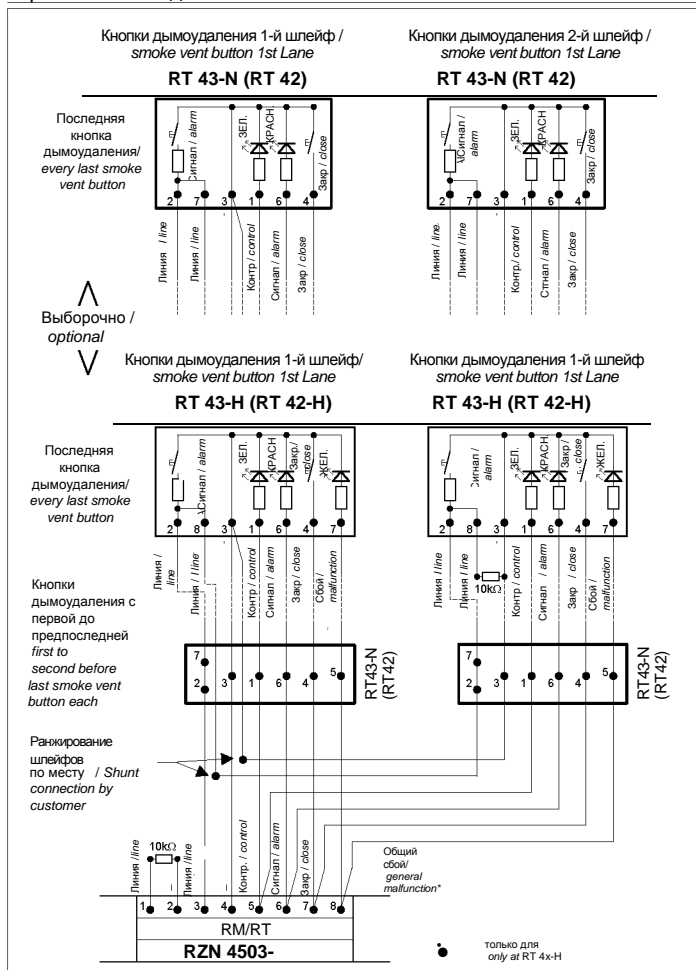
Кнопки дымоудаления 1-й шлейф / smoke vent button 1st Lane

RT 43-N (RT 42)

Кнопки дымоудаления 2-й шлейф / smoke vent button 1st Lane

RT 43-N (RT 42)

Последняя кнопка дымоудаления/ every last smoke vent button

Сигнал / alarm
ЗЕЛ.
КРАСН.
Закр / close

2 7 3 1 6 4

Линия / line
Линия / line
Контр / control
Сигнал / alarm
Закр / close

Сигнал / alarm
ЗЕЛ.
КРАСН.
Закр / close

2 7 3 1 6 4

Линия / line.
Линия / line
Контр / control
Стгнал / alarm
Закр / close

Выборочно / optional

Кнопки дымоудаления 1-й шлейф/ smoke vent button 1st Lane

RT 43-H (RT 42-H)

Кнопки дымоудаления 1-й шлейф smoke vent button 1st Lane

RT 43-H (RT 42-H)

Последняя кнопка дымоудаления/ every last smoke vent button

Сигнал / alarm
ЗЕЛ.
КРАСН.
Закр./ close
ЖЕЛ.

2 8 3 1 6 4 7

Линия / line
Линия / line
Контр / control
Сигнал / alarm
Закр / close
Сбой / malfunction

Сигнал / alarm
ЗЕЛ.
КРАСН.
Закр / close
ЖЕЛ.

2 8 3 1 6 4 7

Линия / line
Линия / line
10kΩ
Контр / control
Сигнал / alarm
Закр / close
Сбой / malfunction

Кнопки дымоудаления с первой до предпоследней first to second before last smoke vent button each

7
2 3 1 6 4 5

RT43-N (RT42)

7
2 3 1 6 4 5

RT43-N (RT42)

Ранжирование шлейфов по месту / Shunt connection by customer

10kΩ

Линия / line
Линия / line
Контр. / control
Сигнал / alarm
Закр / close

Общий сбой/ general malfunction*

1 2 3 4 5 6 7 8

RM/RT

RZN 4503-

только для only at RT 4x-H